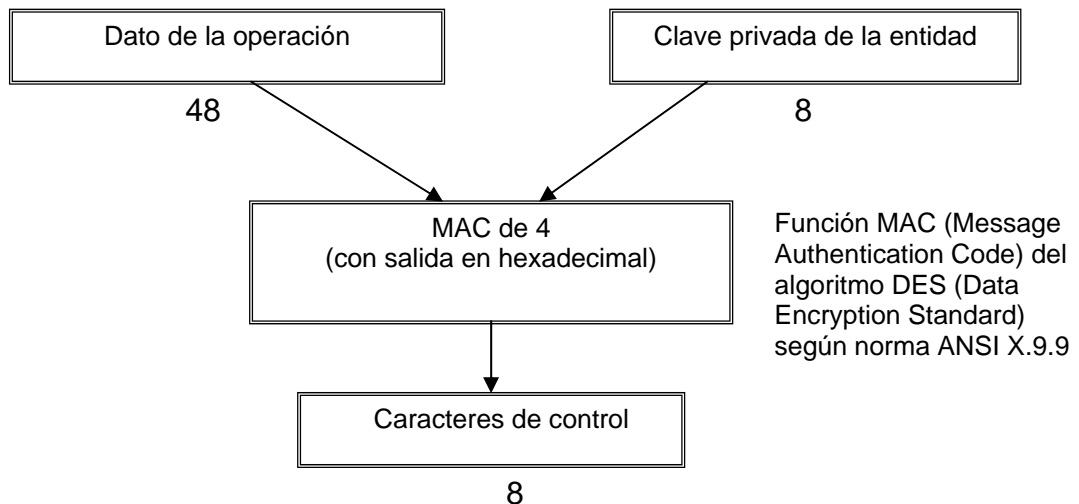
Dato de la operación

Clave privada de la entidad

48

8

MAC de 4
(con salida en hexadecimal)

Función MAC (Message Authentication Code) del algoritmo DES (Data Encryption Standard) según norma ANSI X.9.9

Caracteres de control

8